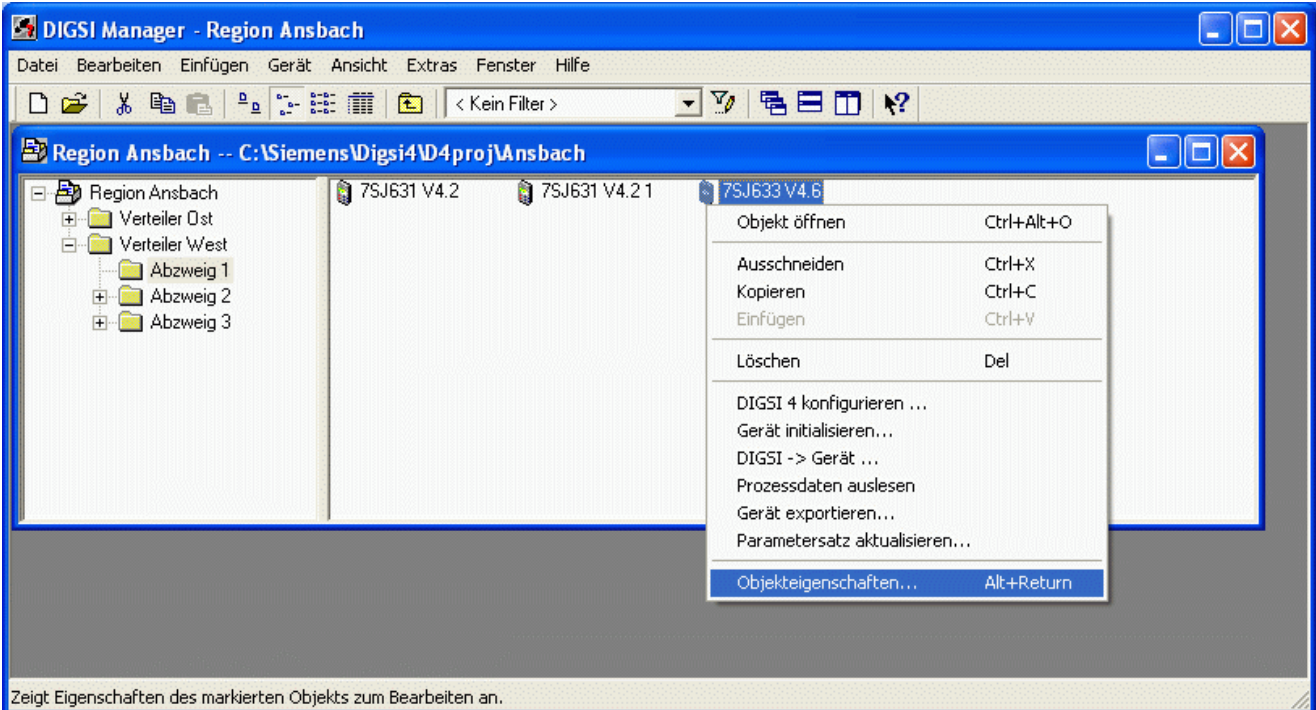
DIGSI Manager - Region Ansbach

Datei Bearbeiten Einfügen Gerät Ansicht Extras Fenster Hilfe

< Kein Filter >

Region Ansbach -- C:\Siemens\Digsi4\D4proj\Ansbach

Region Ansbach
Verteiler Ost
Verteiler West
Abzweig 1
Abzweig 2
Abzweig 3

7SJ631 V4.2
7SJ631 V4.2 1
7SJ633 V4.6

Objekt öffnen Ctrl+Alt+O
Ausschneiden Ctrl+X
Kopieren Ctrl+C
Einfügen Ctrl+V
Löschen Del
DIGSI 4 konfigurieren ...
Gerät initialisieren...
DIGSI -> Gerät ...
Prozessdaten auslesen
Gerät exportieren...
Parametersatz aktualisieren...
Objekteigenschaften... Alt+Return

Zeigt Eigenschaften des markierten Objekts zum Bearbeiten an.